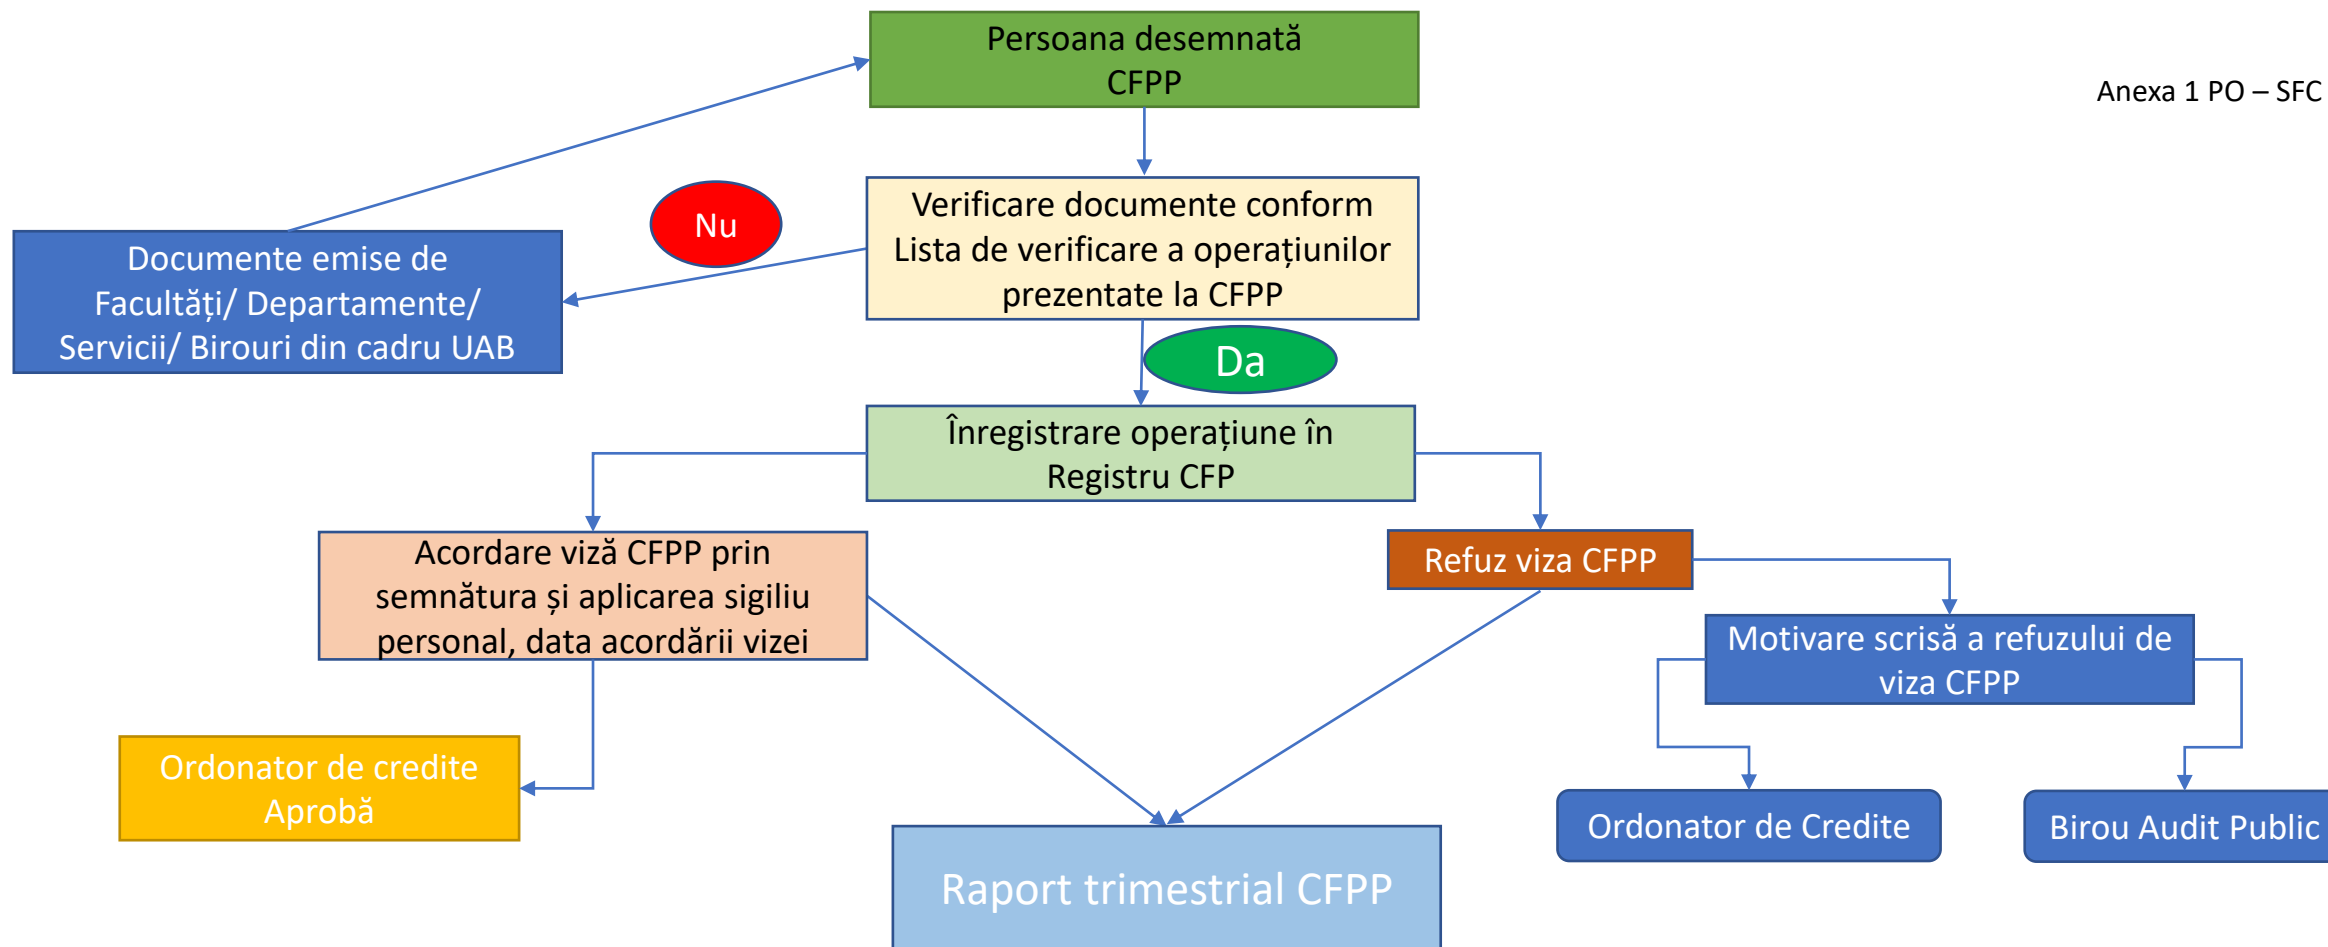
Persoana desemnată CFPP

Anexa 1 PO – SFC

Verificare documente conform Lista de verificare a operațiunilor prezentate la CFPP

Nu

Documente emise de Facultăți/ Departamente/ Servicii/ Birouri din cadru UAB

Da

Înregistrare operațiune în Registru CFP

Acordare viză CFPP prin semnătura și aplicarea sigiliu personal, data acordării vizei

Refuz viza CFPP

Motivare scrisă a refuzului de viza CFPP

Ordonator de credite Aprobă

Raport trimestrial CFPP

Ordonator de Credite

Birou Audit Public